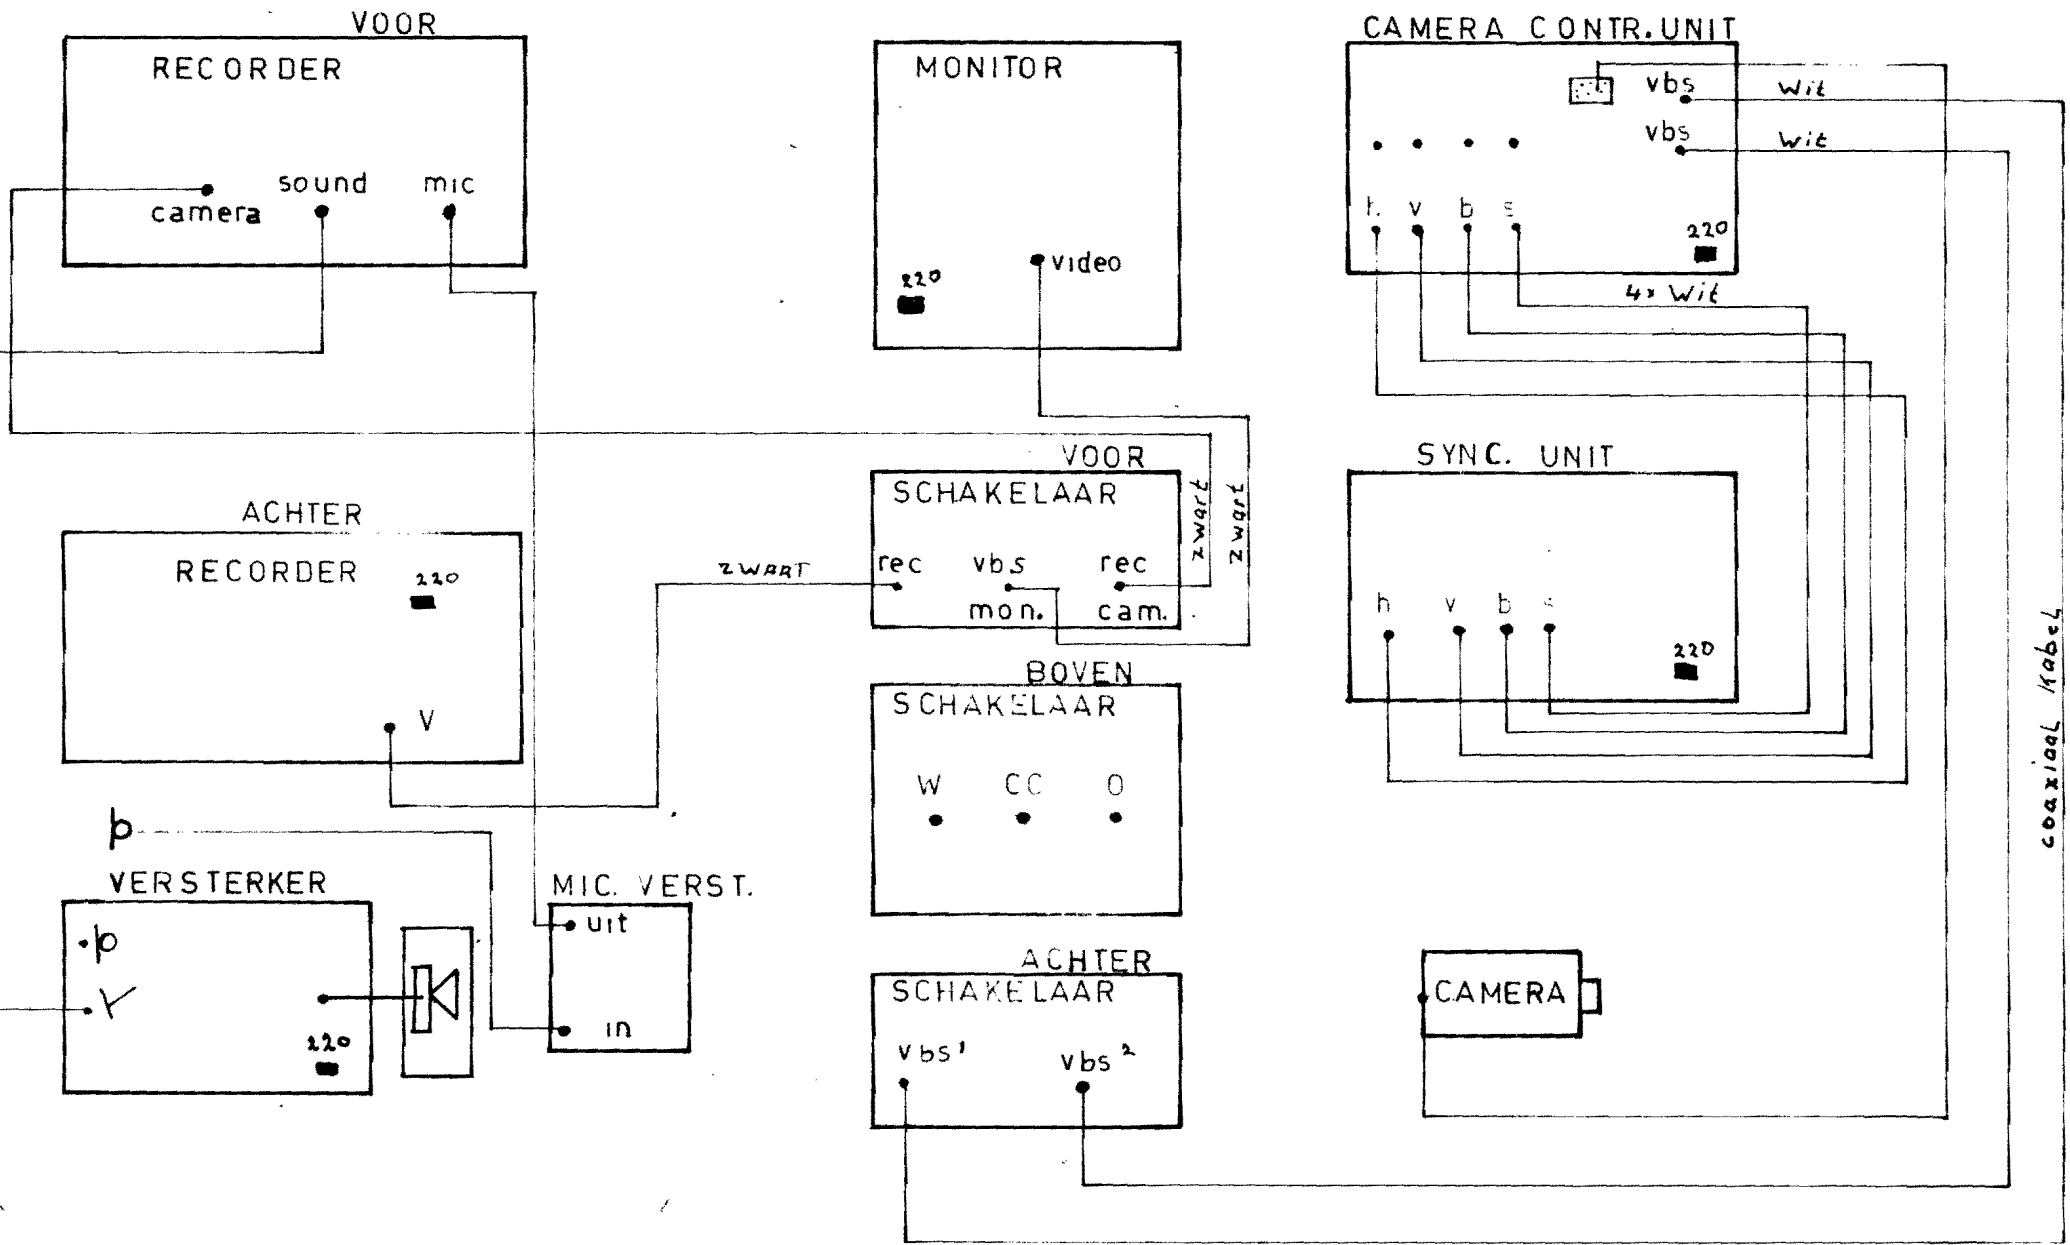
VOOR
RECORDER
camera
sound
mic

MONITOR
220
video

CAMERA CONTR.UNIT
vbs
vbs
Wit
Wit
h v b s
220
4x Wit

VOOR
SCHAKELAAR
rec
vbs
rec
mon.
cam.
zwart
zwart
zwart

SYNC. UNIT
h v b s
220

ACHTER
RECORDER
220
V

BOVEN
SCHAKELAAR
W CC O

coaxiaal kabel

VERSTERKER
220

MIC. VERST.
uit
in

ACHTER
SCHAKELAAR
vbs¹
vbs²

CAMERA